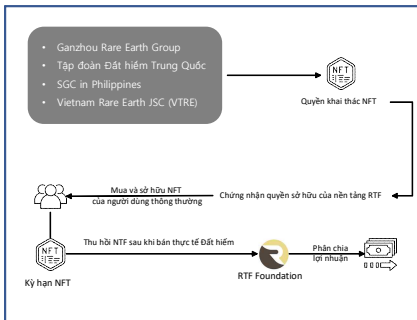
- Ganzhou Rare Earth Group
- Tập đoàn Đất hiếm Trung Quốc
- SGC in Philippines
- Vietnam Rare Earth JSC (VTRE)

NFT

Quyền khai thác NFT

Mua và sở hữu NFT của người dùng thông thường

Chứng nhận quyền sở hữu của nền tảng RTF

NFT

Thu hồi NTF sau khi bán thực tế Đất hiếm

Phân chia lợi nhuận

Kỳ hạn NFT

RTF Foundation